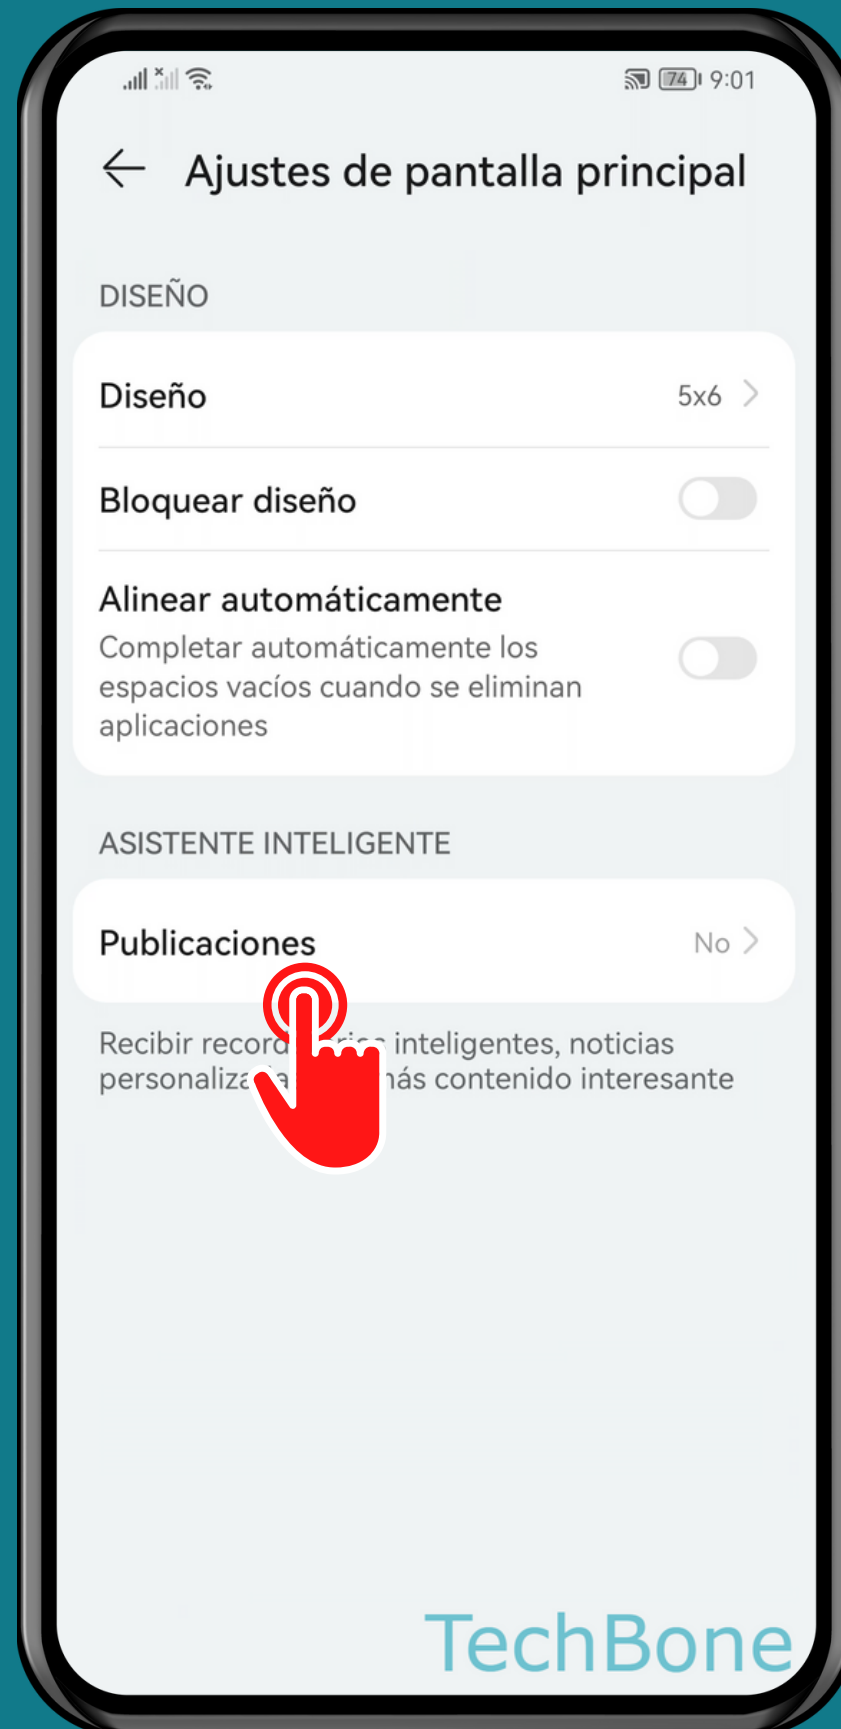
74 9:01

Ajustes de pantalla principal

DISEÑO

Diseño 5x6

Bloquear diseño

Alinear automáticamente
Completar automáticamente los espacios vacíos cuando se eliminan aplicaciones

ASISTENTE INTELIGENTE

Publicaciones No

Recibir record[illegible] inteligentes, noticias personaliza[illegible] más contenido interesante

TechBone